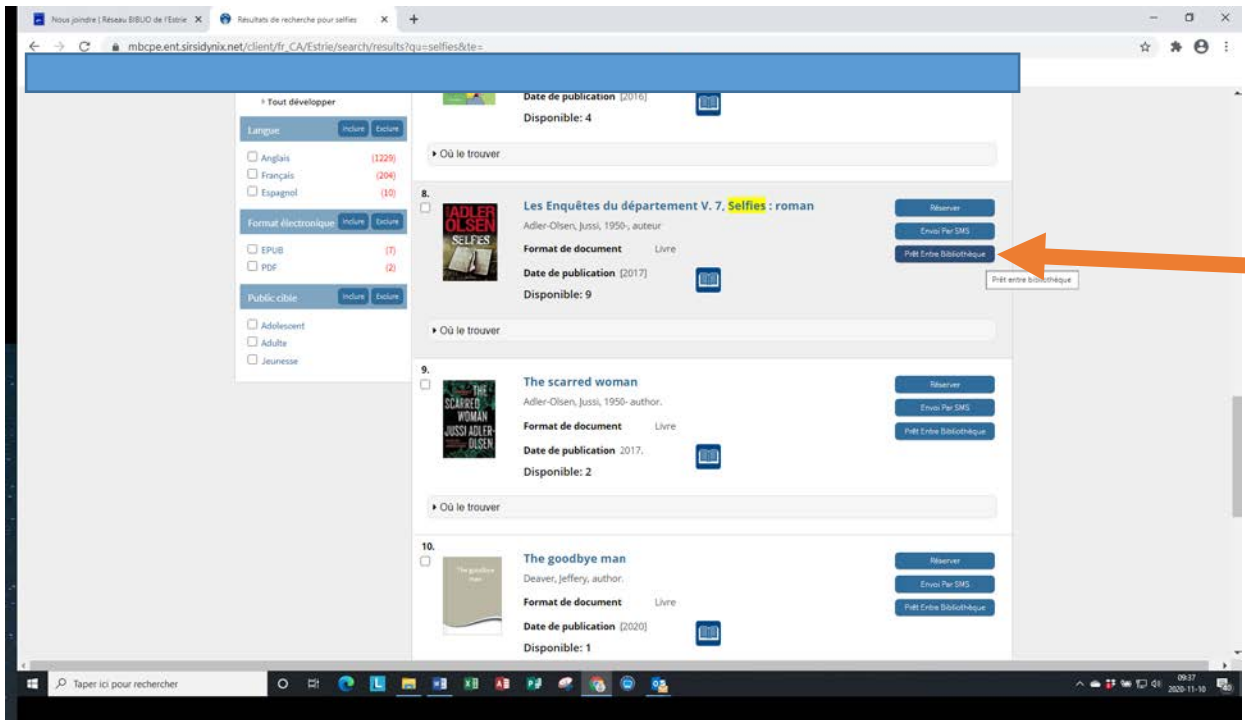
Nous joindre | Réseau BIBLIO de l'Estrie ×
Résultats de recherche pour selfies ×
+

mbcpe.ent.sirsidynix.net/client/fr_CA/Estrie/search/results?qu=selfies&te=

▸ Tout développer

Langue Inclure Exclure
Anglais (1229)
Français (204)
Espagnol (10)

Format électronique Inclure Exclure
EPUB (7)
PDF (2)

Public cible Inclure Exclure
Adolescent
Adulte
Jeunesse

Date de publication [2016]
Disponible: 4

▸ Où le trouver

8.
ADLER OLSEN SELFIES
Les Enquêtes du département V. 7, Selfies : roman
Adler-Olsen, Jussi, 1950-, auteur
Format de document Livre
Date de publication [2017]
Disponible: 9
Réserver
Envoi Par SMS
Prêt Entre Bibliothèque
Prêt entre bibliothèque

▸ Où le trouver

9.
THE SCARRED WOMAN JUSSI ADLER-OLSEN
The scarred woman
Adler-Olsen, Jussi, 1950- author.
Format de document Livre
Date de publication 2017.
Disponible: 2
Réserver
Envoi Par SMS
Prêt Entre Bibliothèque

▸ Où le trouver

10.
The goodbye man
The goodbye man
Deaver, Jeffery, author.
Format de document Livre
Date de publication [2020]
Disponible: 1
Réserver
Envoi Par SMS
Prêt Entre Bibliothèque

Taper ici pour rechercher
09:37
2020-11-10